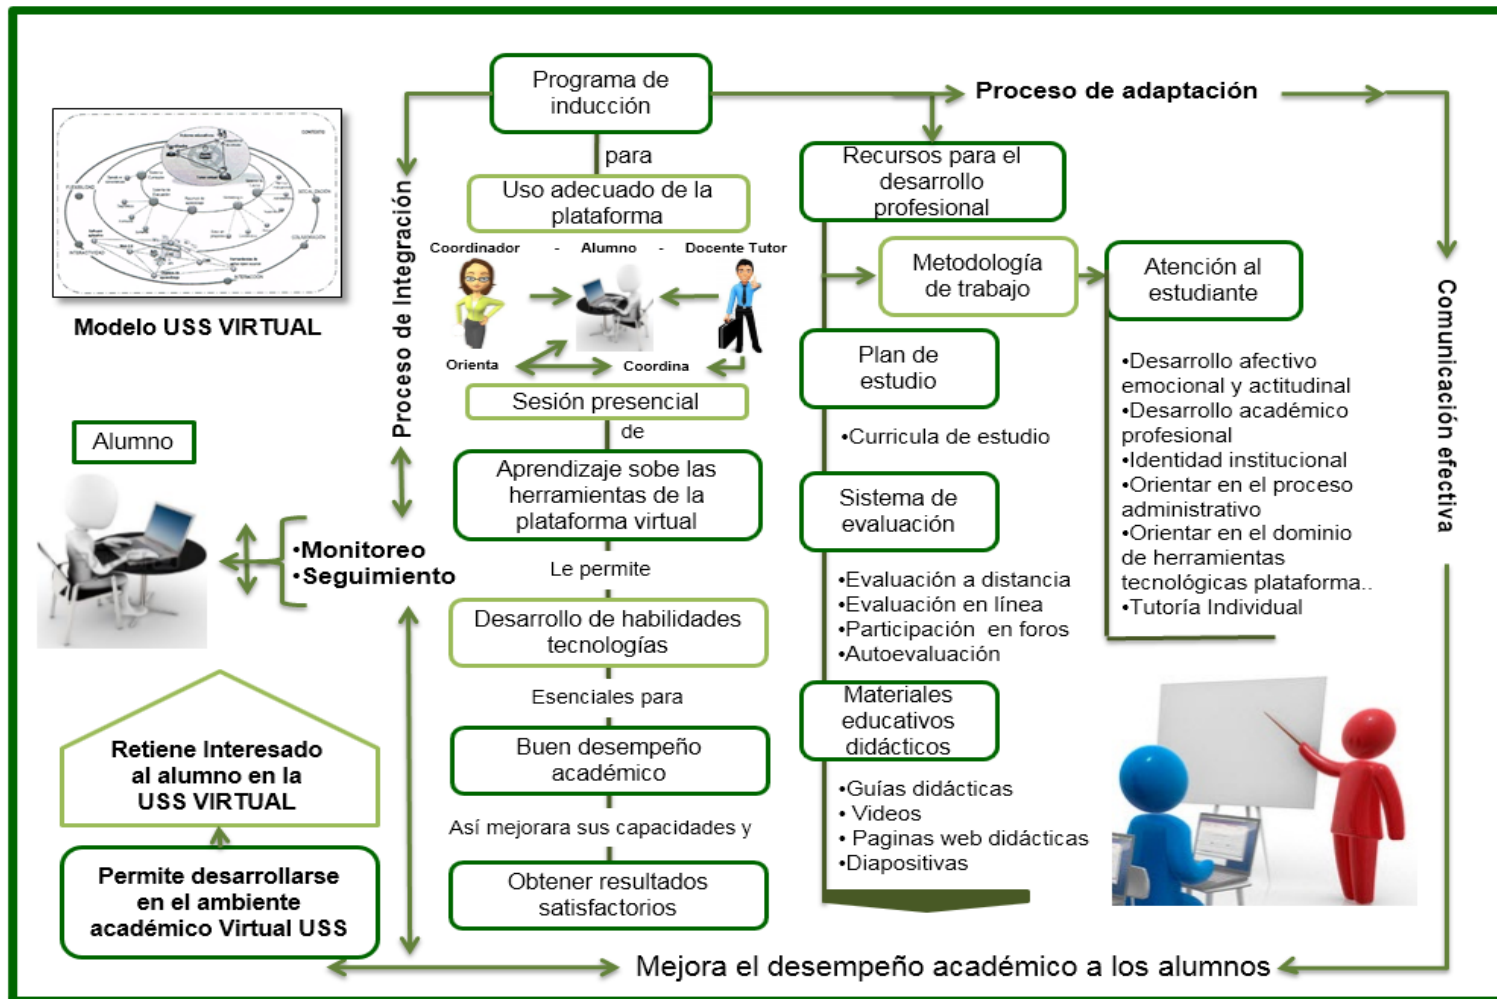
Modelo USS VIRTUAL

Programa de inducción

Proceso de adaptación

para

Uso adecuado de la plataforma

Coordinador - Alumno - Docente Tutor

Orienta

Coordina

Proceso de Integración

Sesión presencial

de

Aprendizaje sobe las herramientas de la plataforma virtual

Le permite

Desarrollo de habilidades tecnologías

Esenciales para

Buen desempeño académico

Así mejorara sus capacidades y

Obtener resultados satisfactorios

Alumno

•Monitoreo
•Seguimiento

Retiene Interesado al alumno en la USS VIRTUAL

Permite desarrollarse en el ambiente académico Virtual USS

Recursos para el desarrollo profesional

Metodología de trabajo

Atención al estudiante

Plan de estudio

•Curricula de estudio

Sistema de evaluación

•Evaluación a distancia
•Evaluación en línea
•Participación en foros
•Autoevaluación

Materiales educativos didácticos

•Guías didácticas
• Videos
• Paginas web didácticas
•Diapositivas

•Desarrollo afectivo emocional y actitudinal
•Desarrollo académico profesional
•Identidad institucional
•Orientar en el proceso administrativo
•Orientar en el dominio de herramientas tecnológicas plataforma..
•Tutoría Individual

Comunicación efectiva

Mejora el desempeño académico a los alumnos